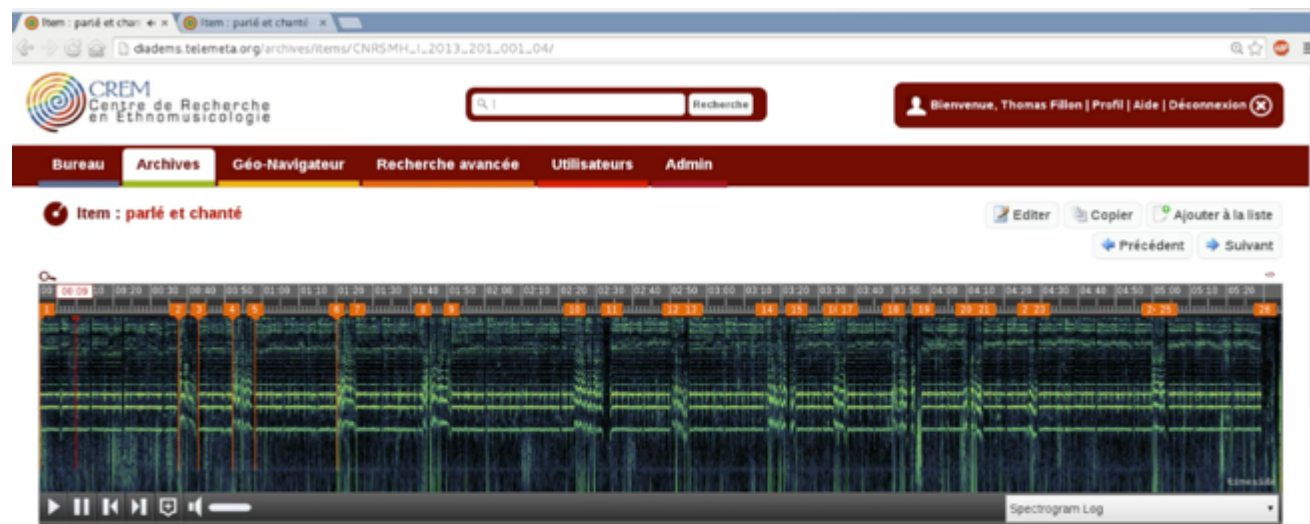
Item : parlé et chan ×   Item : parlé et chanté ×

diadems.telemeta.org/archives/items/CNRSMH_I_2013_201_001_04/

CREM
Centre de Recherche en Ethnomusicologie

Recherche

Bienvenue, Thomas Fillon | Profil | Aide | Déconnexion

Bureau   Archives   Géo-Navigateur   Recherche avancée   Utilisateurs   Admin

Item : parlé et chanté

Editer   Copier   Ajouter à la liste

Précédent   Suivant

00:09   00:20   00:30   00:40   00:50   01:00   01:10   01:20   01:30   01:40   01:50   02:00   02:10   02:20   02:30   02:40   02:50   03:00   03:10   03:20   03:30   03:40   03:50   04:00   04:10   04:20   04:30   04:40   04:50   05:00   05:10   05:20

1   2   3   4   5   6   7   8   9   10   11   12   13   14   15   16   17   18   19   20   21   22   23   24   25   26

Spectrogram Log